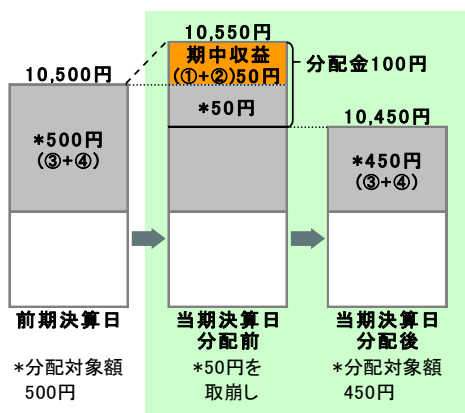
10,500円

*500円
(③+④)

前期決算日

*分配対象額
500円

10,550円

期中収益
(①+②)50円

分配金100円

*50円

当期決算日
分配前

*50円を
取崩し

10,450円

*450円
(③+④)

当期決算日
分配後

*分配対象額
450円